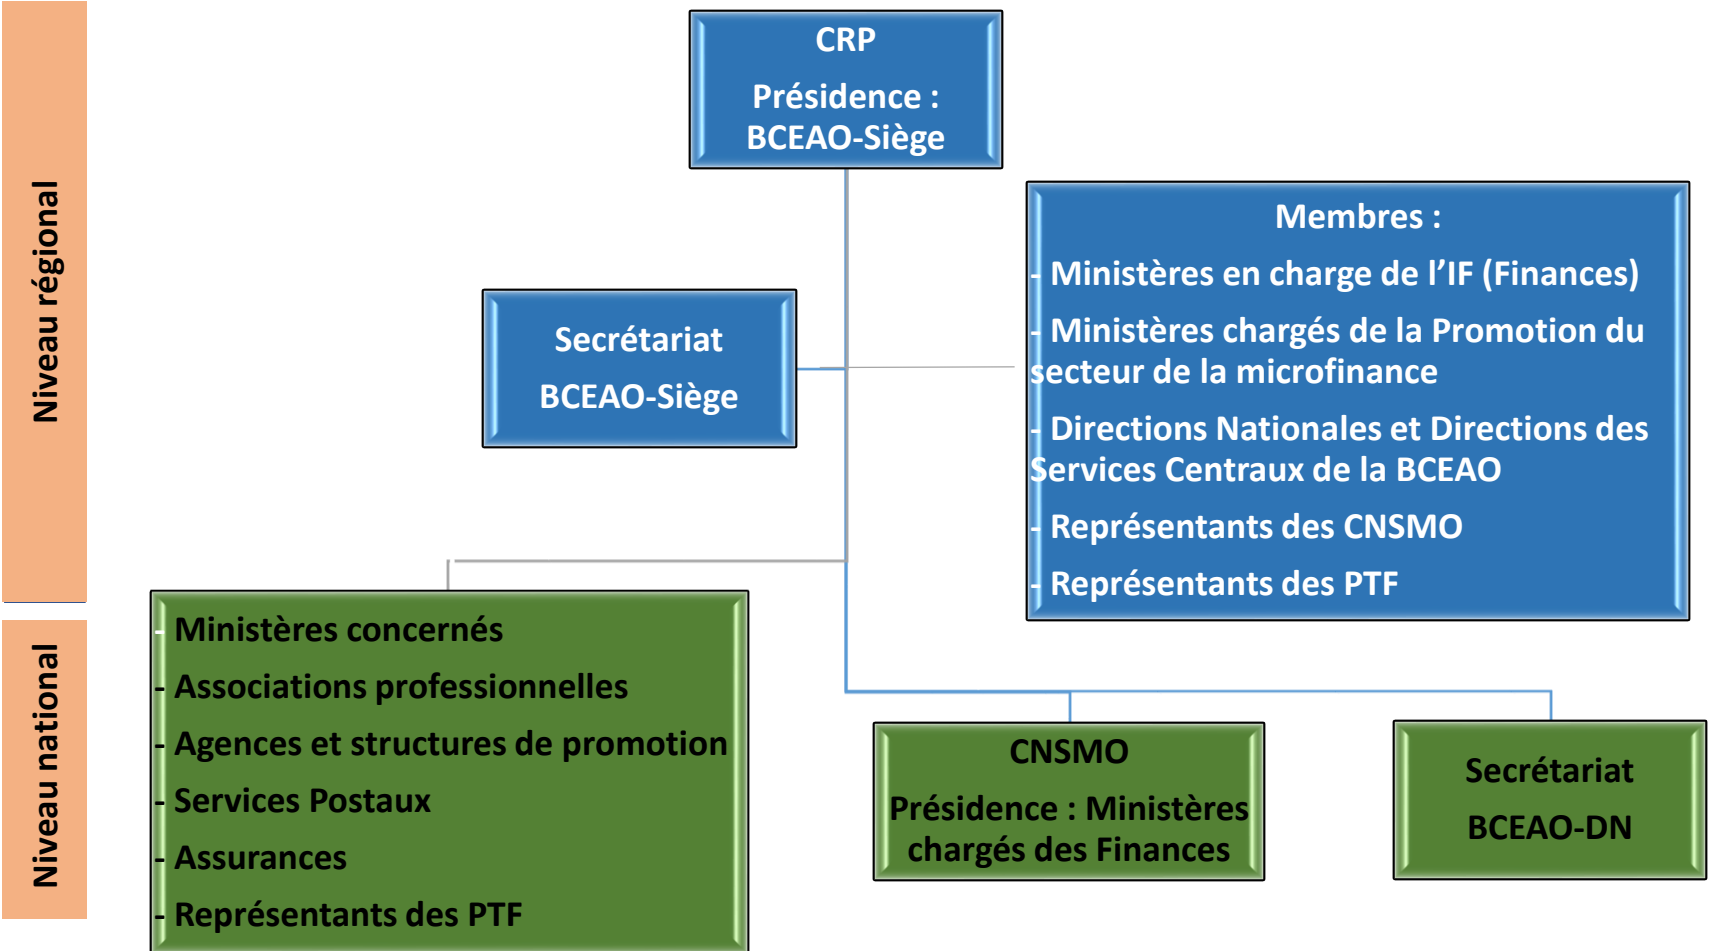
Niveau régional

CRP

Présidence : BCEAO-Siège

Secrétariat

BCEAO-Siège

Membres :

- Ministères en charge de l'IF (Finances)

- Ministères chargés de la Promotion du secteur de la microfinance

- Directions Nationales et Directions des Services Centraux de la BCEAO

- Représentants des CNSMO

- Représentants des PTF

Niveau national

- Ministères concernés

- Associations professionnelles

- Agences et structures de promotion

- Services Postaux

- Assurances

- Représentants des PTF

CNSMO

Présidence : Ministères chargés des Finances

Secrétariat

BCEAO-DN